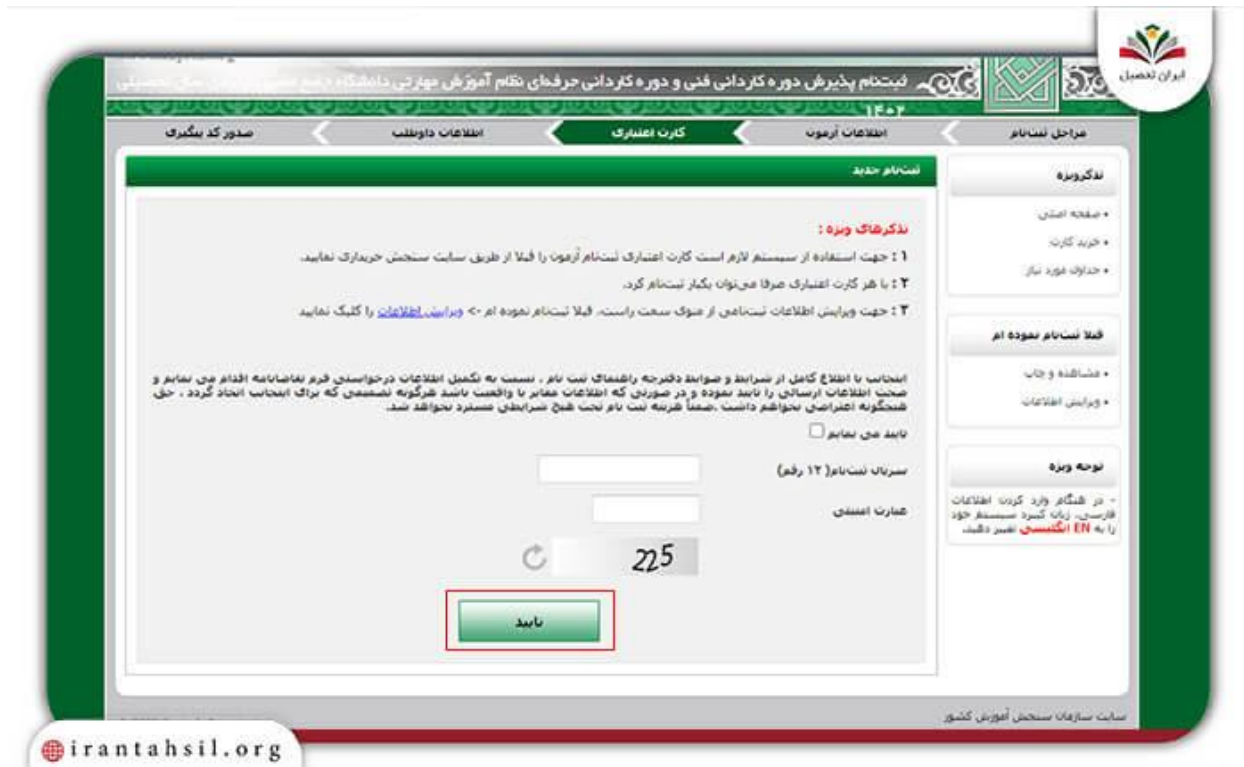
ایران تحصیل

ثبت‌نام پذیرش دوره کاردانی فنی و دوره کاردانی حرفه‌ای نظام آموزش مهارتی دانشگاه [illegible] سال تحصیلی ۱۴۰۳

مراحل ثبت‌نام | اطلاعات آزمون | کارت اعتباری | اطلاعات داوطلب | صدور کد پیگیری

تذکر ویژه
• صفحه اصلی
• خرید کارت
• جداول مورد نیاز

قبلا ثبت‌نام نموده ام
• مشاهده و چاپ
• ویرایش اطلاعات

توجه ویژه
- در هنگام وارد کردن اطلاعات فارسی، زبان کیبرد سیستم خود را به EN انگلیسی تغییر دهید.

ثبت‌نام جدید

تذکرهای ویژه :
۱ : جهت استفاده از سیستم لازم است کارت اعتباری ثبت‌نام آزمون را قبلا از طریق سایت سنجش خریداری نمایید.
۲ : با هر کارت اعتباری صرفا می‌توان یکبار ثبت‌نام کرد.
۳ : جهت ویرایش اطلاعات ثبت‌نامی از منوی سمت راست، قبلا ثبت‌نام نموده ام -> ویرایش اطلاعات را کلیک نمایید

اینجانب با اطلاع کامل از شرایط و ضوابط دفترچه راهنمای ثبت نام ، نسبت به تکمیل اطلاعات درخواستی فرم تقاضانامه اقدام می نمایم و صحت اطلاعات ارسالی را تایید نموده و در صورتی که اطلاعات مغایر با واقعیت باشد هرگونه تصمیمی که برای اینجانب اتخاذ گردد ، حق هیچگونه اعتراضی نخواهم داشت .ضمناً هزینه ثبت نام تحت هیچ شرایطی مسترد نخواهد شد.

تایید می نمایم

سریال ثبت‌نام( ۱۲ رقم)

عبارت امنیتی

225

تایید

سایت سازمان سنجش آموزش کشور

irantahsil.org